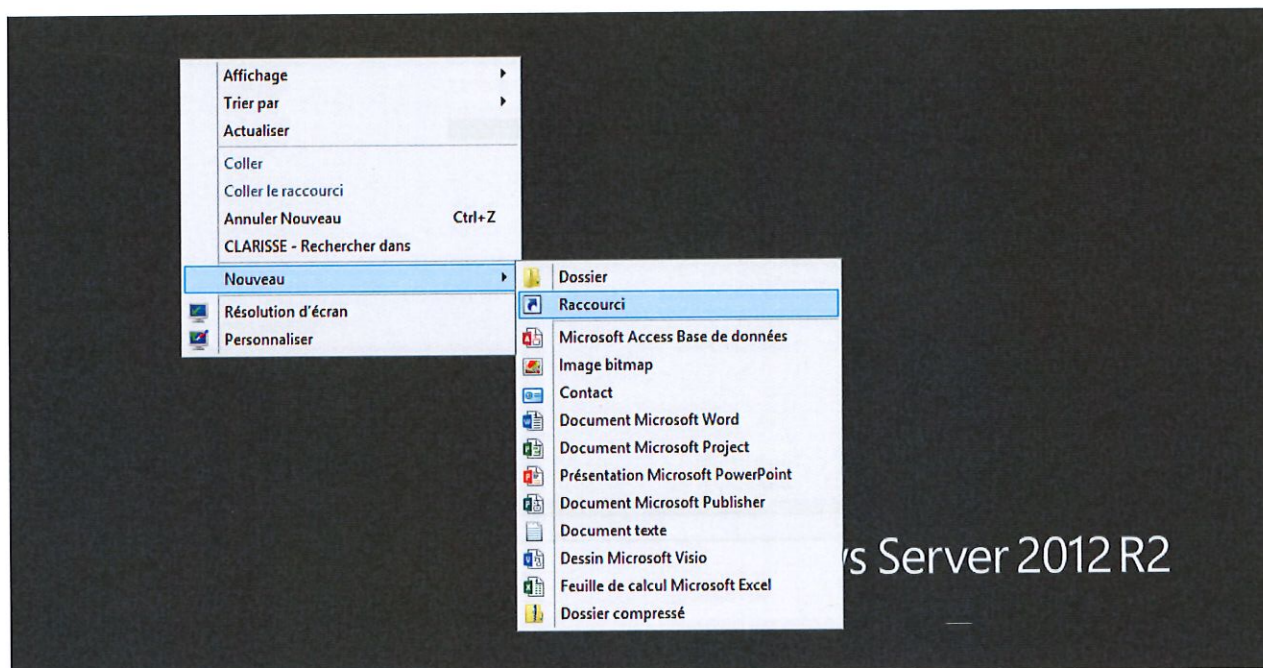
Affichage
Trier par
Actualiser
Coller
Coller le raccourci
Annuler Nouveau Ctrl+Z
CLARISSE - Rechercher dans
Nouveau
Résolution d'écran
Personnaliser

Dossier
Raccourci
Microsoft Access Base de données
Image bitmap
Contact
Document Microsoft Word
Document Microsoft Project
Présentation Microsoft PowerPoint
Document Microsoft Publisher
Document texte
Dessin Microsoft Visio
Feuille de calcul Microsoft Excel
Dossier compressé

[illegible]s Server 2012 R2